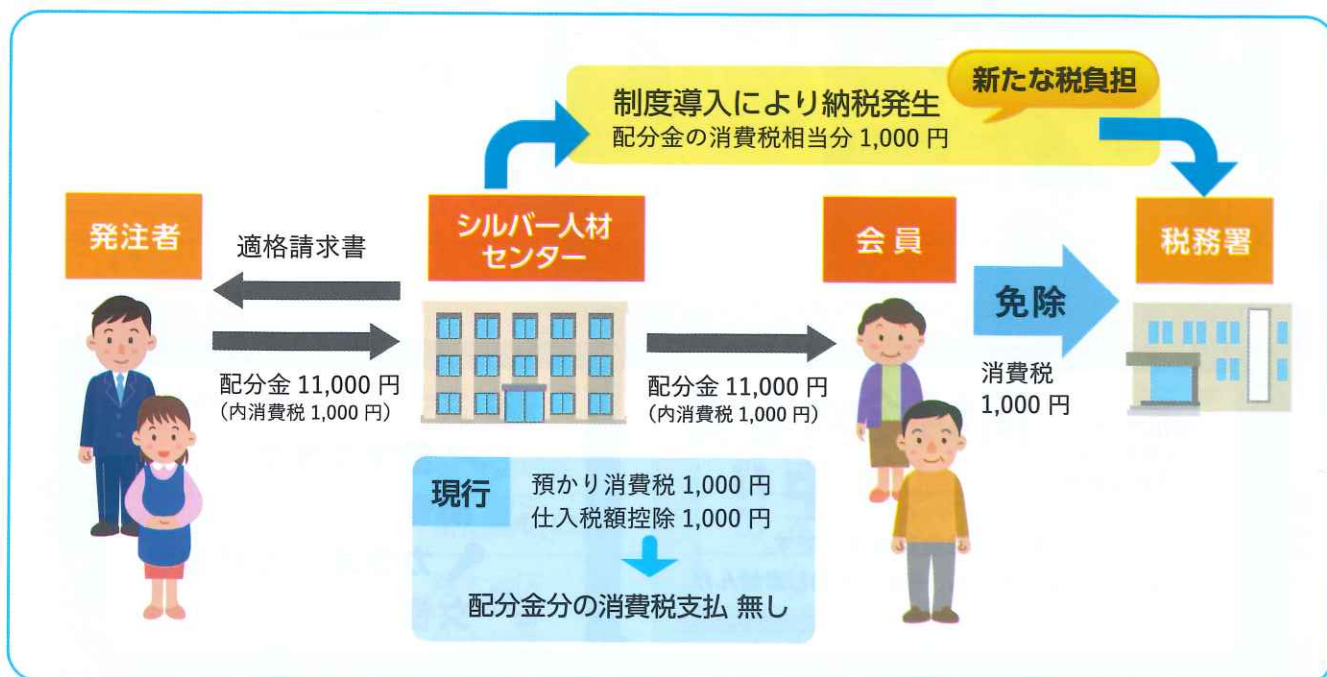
制度導入により納税発生
配分金の消費税相当分 1,000 円

新たな税負担

発注者

適格請求書

シルバー人材センター

会員

税務署

免除

配分金 11,000 円
(内消費税 1,000 円)

配分金 11,000 円
(内消費税 1,000 円)

消費税
1,000 円

現行

預かり消費税 1,000 円
仕入税額控除 1,000 円

配分金分の消費税支払 無し